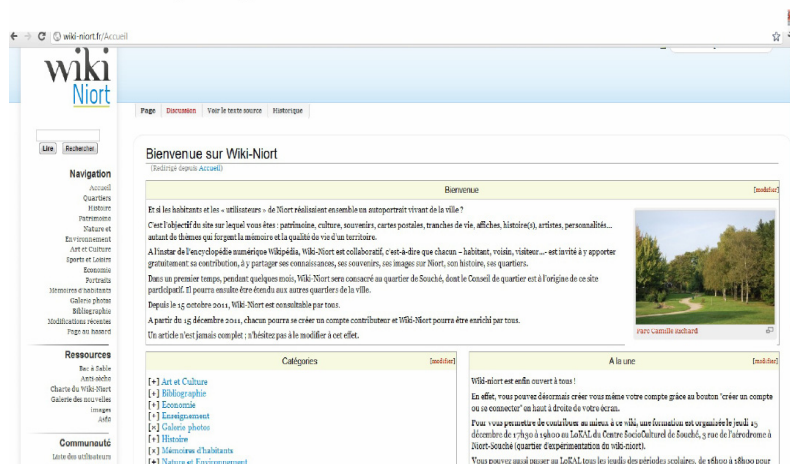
wiki-niort.fr/Accueil

wiki Niort

Lire Rechercher

Navigation
Accueil
Quartiers
Histoire
Patrimoine
Nature et Environnement
Art et Culture
Sports et Loisirs
Economie
Portraits
Mémoires d'habitants
Galerie photos
Bibliographie
Modifications récentes
Page au hasard

Ressources
Bac à Sable
Anti-sèche
Charte du Wiki-Niort
Galerie des nouvelles images
Aide

Communauté
Liste des utilisateurs

Page Discussion Voir le texte source Historique

Bienvenue sur Wiki-Niort
(Redirigé depuis Accueil)

Bienvenue [modifier]

Et si les habitants et les « utilisateurs » de Niort réalisaient ensemble un autoportrait vivant de la ville ?

C'est l'objectif du site sur lequel vous êtes : patrimoine, culture, souvenirs, cartes postales, tranches de vie, affiches, histoire(s), artistes, personnalités... autant de thèmes qui forgent la mémoire et la qualité de vie d'un territoire.

A l'instar de l'encyclopédie numérique Wikipédia, Wiki-Niort est collaboratif, c'est-à-dire que chacun – habitant, voisin, visiteur... – est invité à y apporter gratuitement sa contribution, à y partager ses connaissances, ses souvenirs, ses images sur Niort, son histoire, ses quartiers.

Dans un premier temps, pendant quelques mois, Wiki-Niort sera consacré au quartier de Souché, dont le Conseil de quartier est à l'origine de ce site participatif. Il pourra ensuite être étendu aux autres quartiers de la ville.

Depuis le 15 octobre 2011, Wiki-Niort est consultable par tous.

A partir du 15 décembre 2011, chacun pourra se créer un compte contributeur et Wiki-Niort pourra être enrichi par tous.

Un article n'est jamais complet ; n'hésitez pas à le modifier à cet effet.

Parc Camille Richard

Catégories [modifier]

[+] Art et Culture
[+] Bibliographie
[+] Economie
[+] Enseignement
[+] Galerie photos
[+] Histoire
[+] Mémoires d'habitants
[+] Nature et Environnement

A la une [modifier]

Wiki-niort est enfin ouvert à tous !

En effet, vous pouvez désormais créer vous même votre compte grâce au bouton "créer un compte ou se connecter" en haut à droite de votre écran.

Pour vous permettre de contribuer au mieux à ce wiki, une formation est organisée le jeudi 15 décembre de 17h30 à 19h00 au LoKAL du Centre SocioCulturel de Souché, 3 rue de l'aérodrome à Niort-Souché (quartier d'expérimentation du wiki-niort).

Vous pouvez aussi passer au LoKAL tous les jeudis des périodes scolaires, de 16h00 à 18h00 pour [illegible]